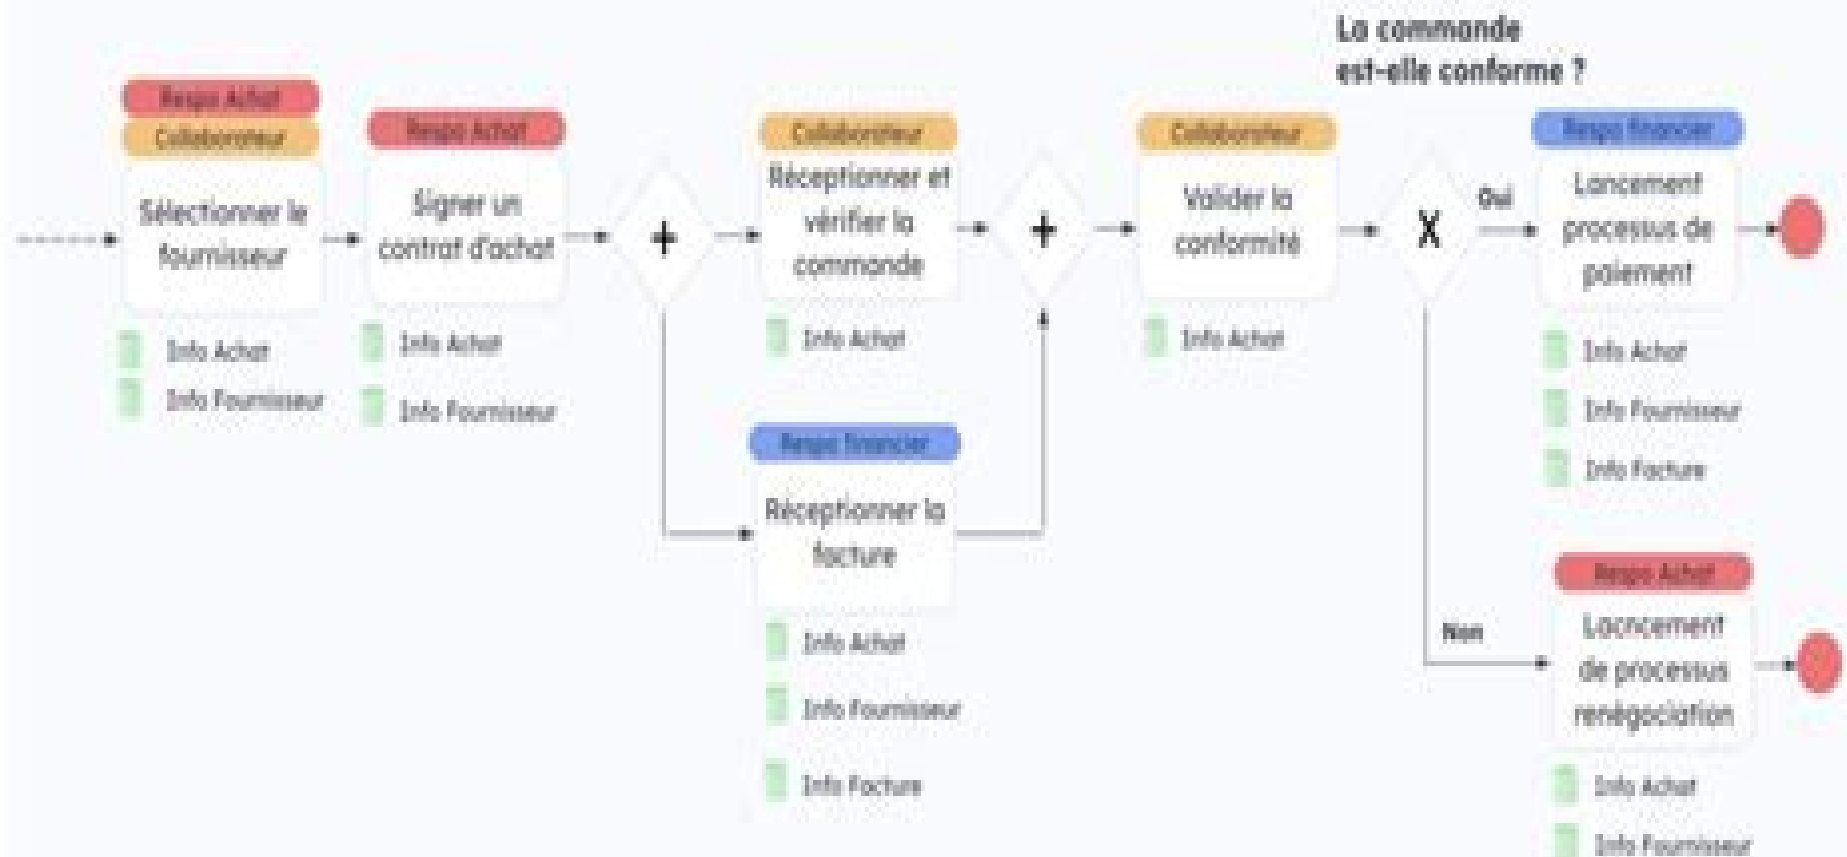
La commande est-elle conforme ?

Respo Achat
Collaborateur
Sélectionner le fournisseur
Info Achat
Info Fournisseur

Respo Achat
Signer un contrat d'achat
Info Achat
Info Fournisseur

+

Collaborateur
Réceptionner et vérifier la commande
Info Achat

Respo financier
Réceptionner la facture
Info Achat
Info Fournisseur
Info Facture

+

Collaborateur
Valider la conformité
Info Achat

X

Oui

Respo financier
Lancement processus de paiement
Info Achat
Info Fournisseur
Info Facture

Non

Respo Achat
Lacncement de processus renégociation
Info Achat
Info Fournisseur